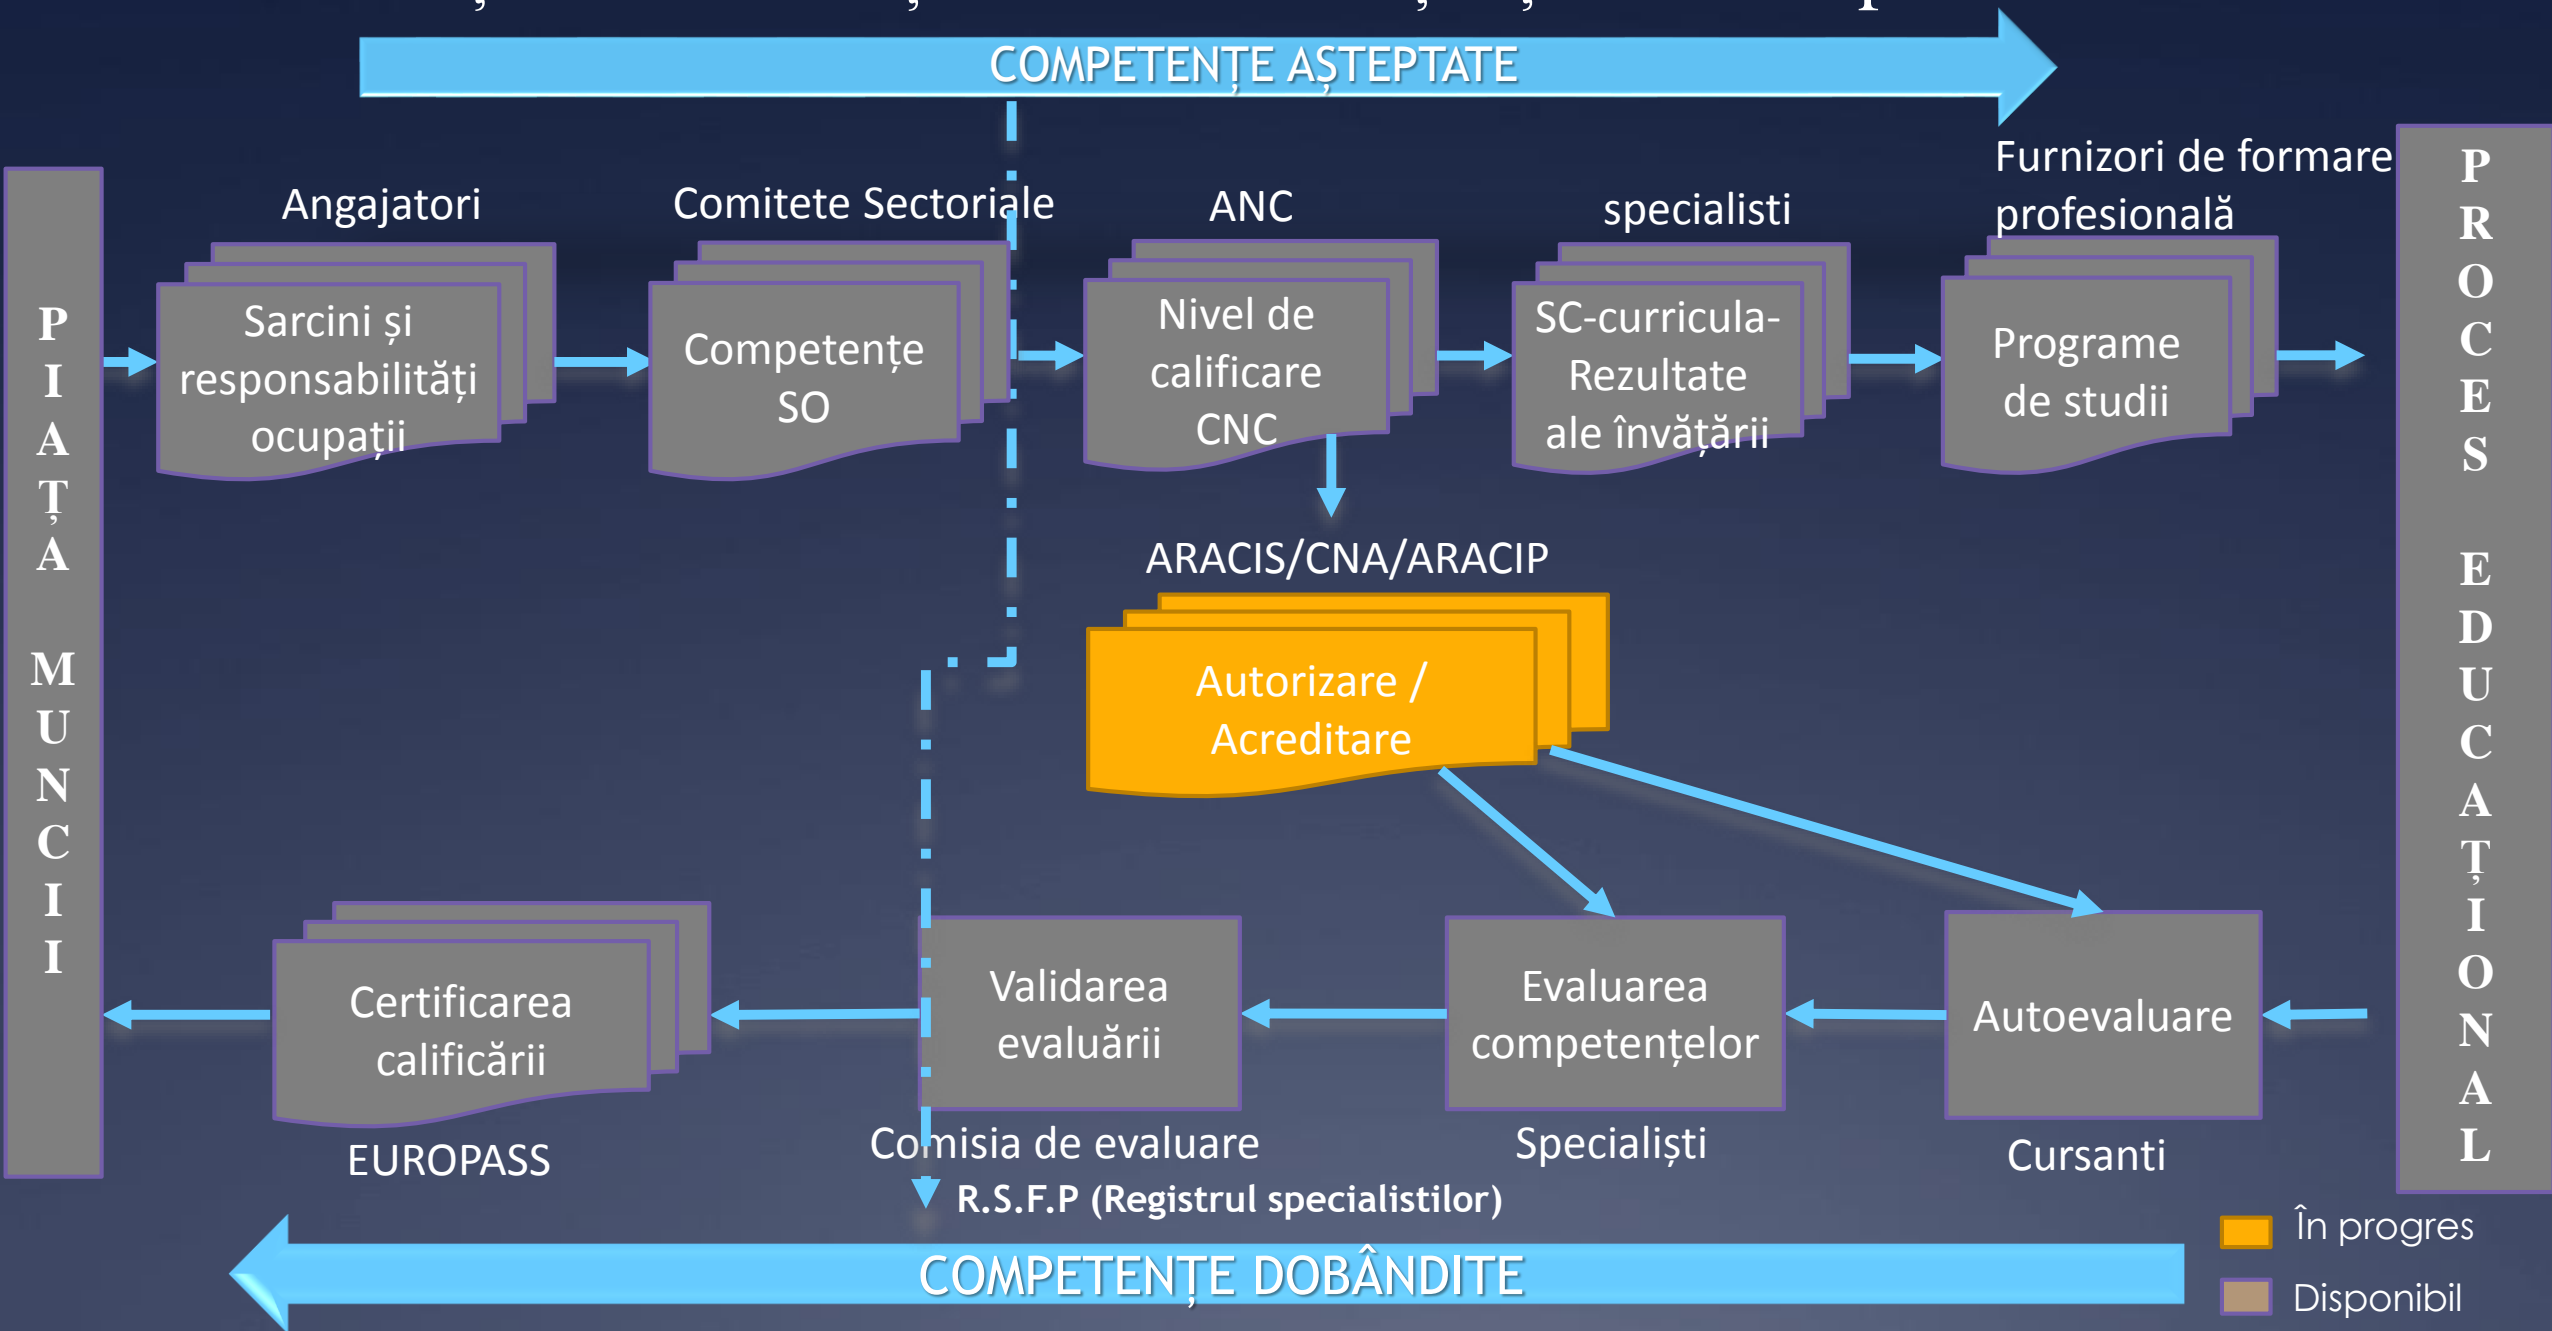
COMPETENȚE AȘTEPTATE

PIAȚA MUNCII

Angajatori
Sarcini și responsabilități ocupații

Comitete Sectoriale
Competențe SO

ANC
Nivel de calificare CNC

specialisti
SC-curricula-Rezultate ale învățării

Furnizori de formare profesională
Programe de studii

PROCES EDUCAȚIONAL

ARACIS/CNA/ARACIP
Autorizare / Acreditare

Certificarea calificării
EUROPASS

Validarea evaluării
Comisia de evaluare

Evaluarea competențelor
Specialiști

Autoevaluare
Cursanti

R.S.F.P (Registrul specialistilor)

În progres
Disponibil

COMPETENȚE DOBÂNDITE